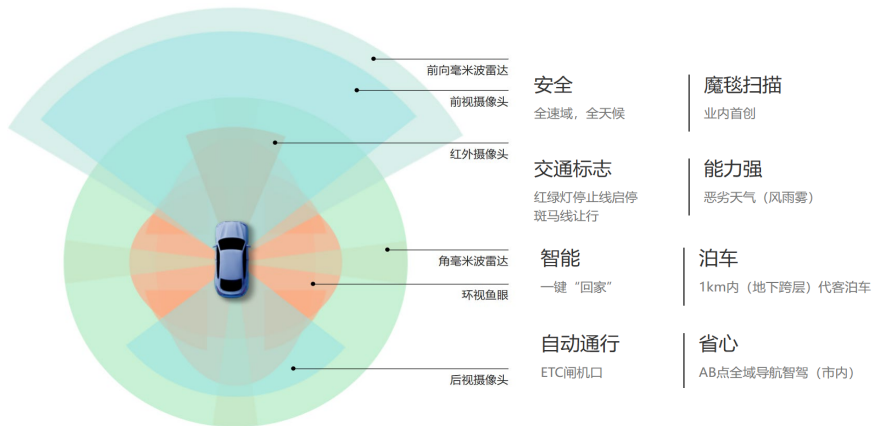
前向毫米波雷达
前视摄像头
红外摄像头
角毫米波雷达
环视鱼眼
后视摄像头

安全
全速域，全天候

魔毯扫描
业内首创

交通标志
红绿灯停止线启停
斑马线让行

能力强
恶劣天气（风雨雾）

智能
一键“回家”

泊车
1km内（地下跨层）代客泊车

自动通行
ETC闸机口

省心
AB点全域导航智驾（市内）